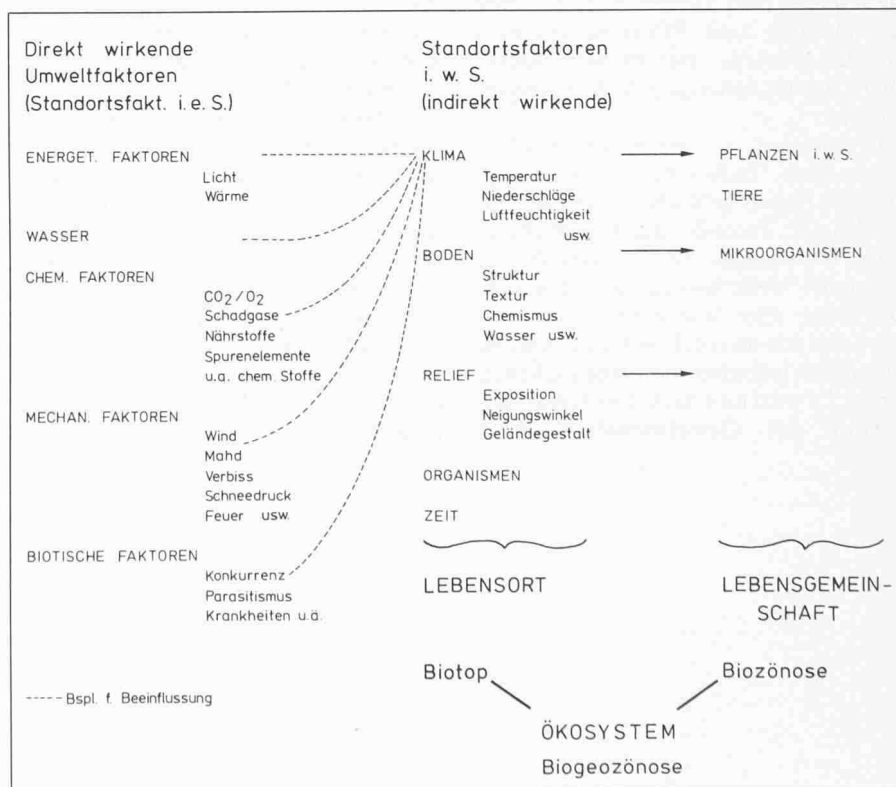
Direkt wirkende Umweltfaktoren (Standortsfakt. i. e. S.)

Standortsfaktoren i. w. S. (indirekt wirkende)

ENERGET. FAKTOREN
Licht
Wärme

KLIMA
Temperatur
Niederschläge
Luftfeuchtigkeit
usw.

PFLANZEN i. w. S.

TIERE

WASSER

BODEN
Struktur
Textur
Chemismus
Wasser usw.

MIKROORGANISMEN

CHEM. FAKTOREN
$CO_2/O_2$
Schadgase
Nährstoffe
Spurenelemente
u.a. chem. Stoffe

RELIEF
Exposition
Neigungswinkel
Geländegestalt

MECHAN. FAKTOREN
Wind
Mahd
Verbiss
Schneedruck
Feuer usw.

ORGANISMEN

ZEIT

BIOTISCHE FAKTOREN
Konkurrenz
Parasitismus
Krankheiten u.ä.

LEBENSORT

LEBENSGEMEINSCHAFT

Biotop

Biozönose

----- Bspl. f. Beeinflussung

ÖKOSYSTEM
Biogeozönose